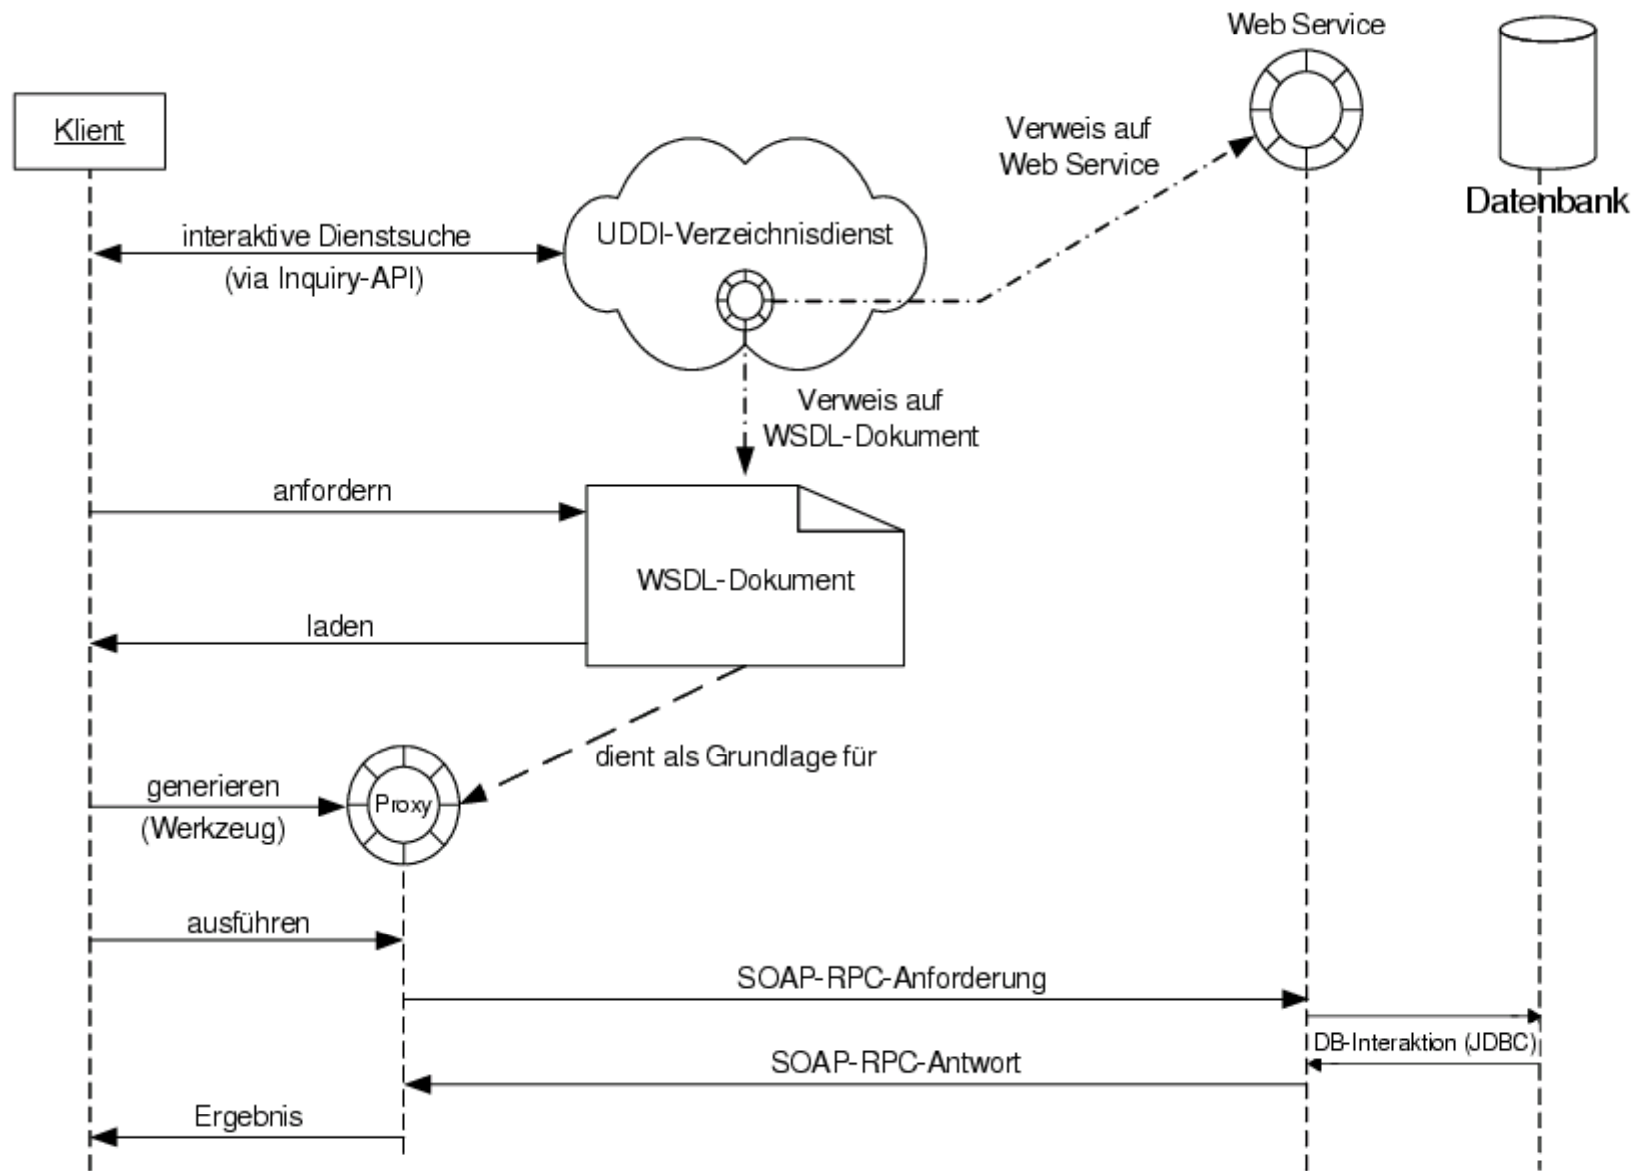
Web Service

Klient

Verweis auf Web Service

Datenbank

interaktive Dienstsuche (via Inquiry-API)

UDDI-Verzeichnisdienst

Verweis auf WSDL-Dokument

anfordern

WSDL-Dokument

laden

dient als Grundlage für

generieren (Werkzeug)

Proxy

ausführen

SOAP-RPC-Anforderung

DB-Interaktion (JDBC)

SOAP-RPC-Antwort

Ergebnis